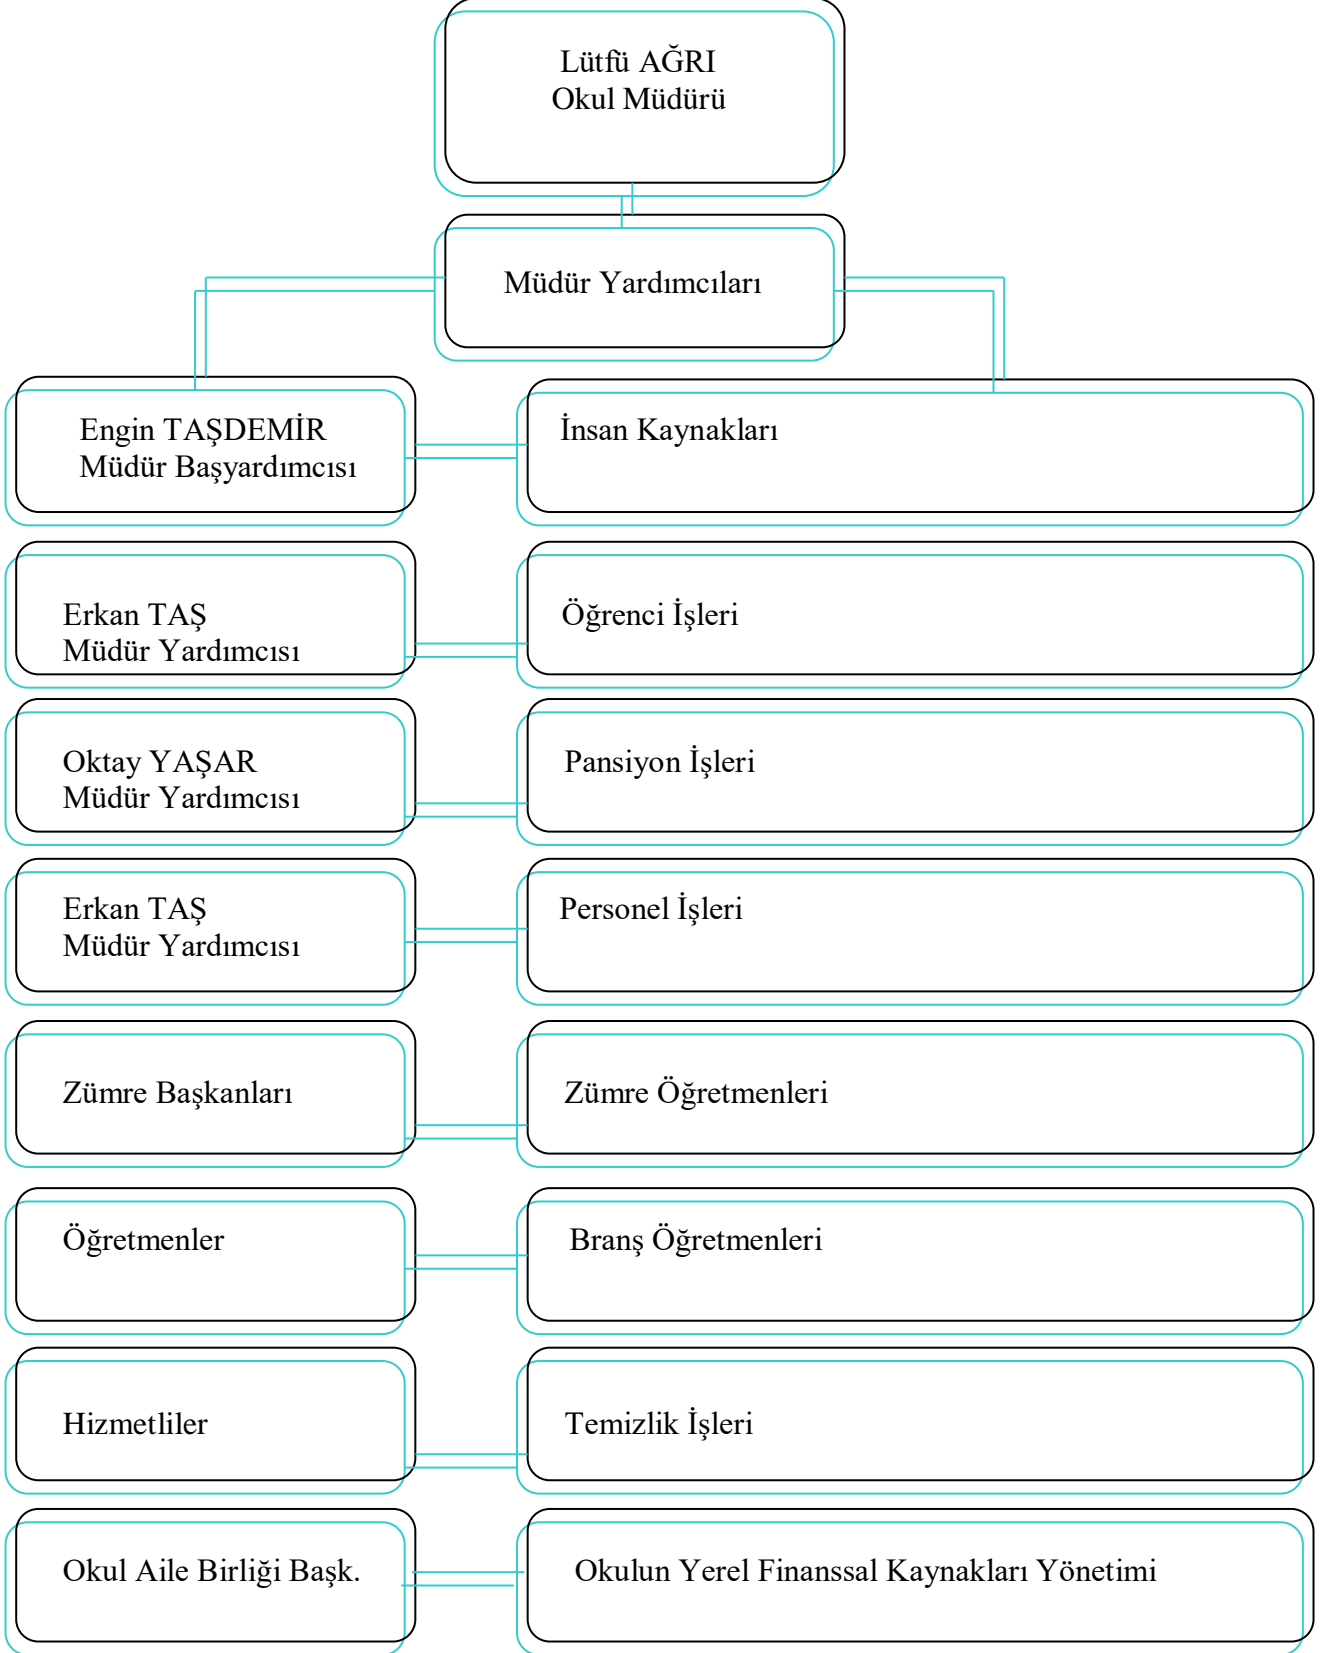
Lütfü AĞRI
Okul Müdürü

Müdür Yardımcıları

Engin TAŞDEMİR
Müdür Başyardımcısı

İnsan Kaynakları

Erkan TAŞ
Müdür Yardımcısı

Öğrenci İşleri

Oktay YAŞAR
Müdür Yardımcısı

Pansiyon İşleri

Erkan TAŞ
Müdür Yardımcısı

Personel İşleri

Zümre Başkanları

Zümre Öğretmenleri

Öğretmenler

Branş Öğretmenleri

Hizmetliler

Temizlik İşleri

Okul Aile Birliği Başk.

Okulun Yerel Finanssal Kaynakları Yönetimi